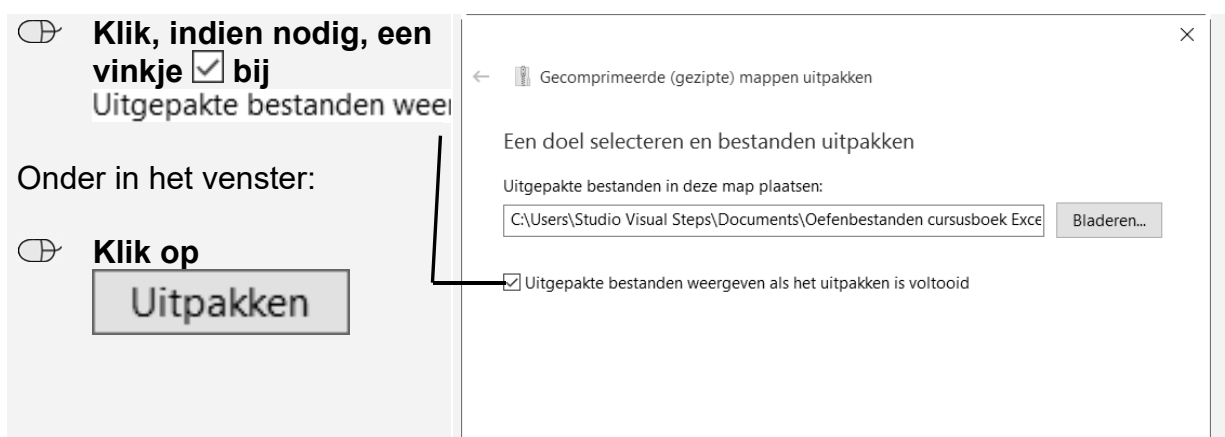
Klik, indien nodig, een vinkje ☑ bij Uitgepakte bestanden weer

Onder in het venster:

Klik op Uitpakken

×

← Gecomprimeerde (gezipte) mappen uitpakken

Een doel selecteren en bestanden uitpakken

Uitgepakte bestanden in deze map plaatsen:

C:\Users\Studio Visual Steps\Documents\Oefenbestanden cursusboek Exce

Bladeren...

☑ Uitgepakte bestanden weergeven als het uitpakken is voltooid